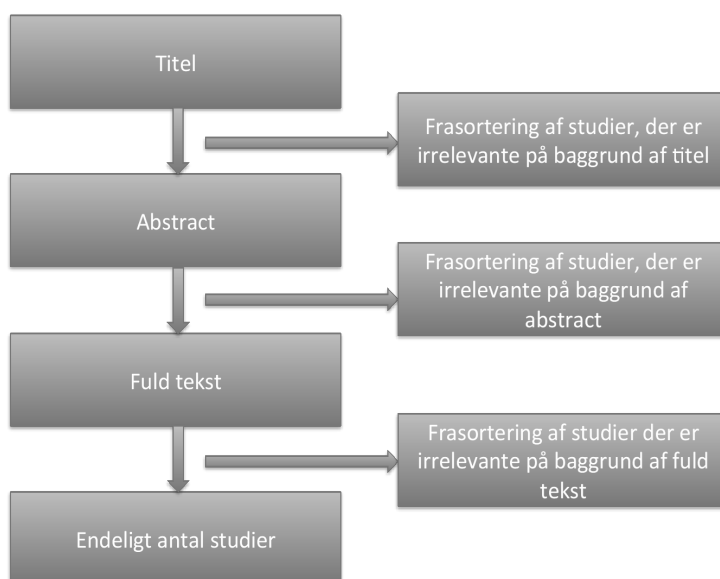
Titel

Frasortering af studier, der er irrelevante på baggrund af titel

Abstract

Frasortering af studier, der er irrelevante på baggrund af abstract

Fuld tekst

Frasortering af studier der er irrelevante på baggrund af fuld tekst

Endeligt antal studier